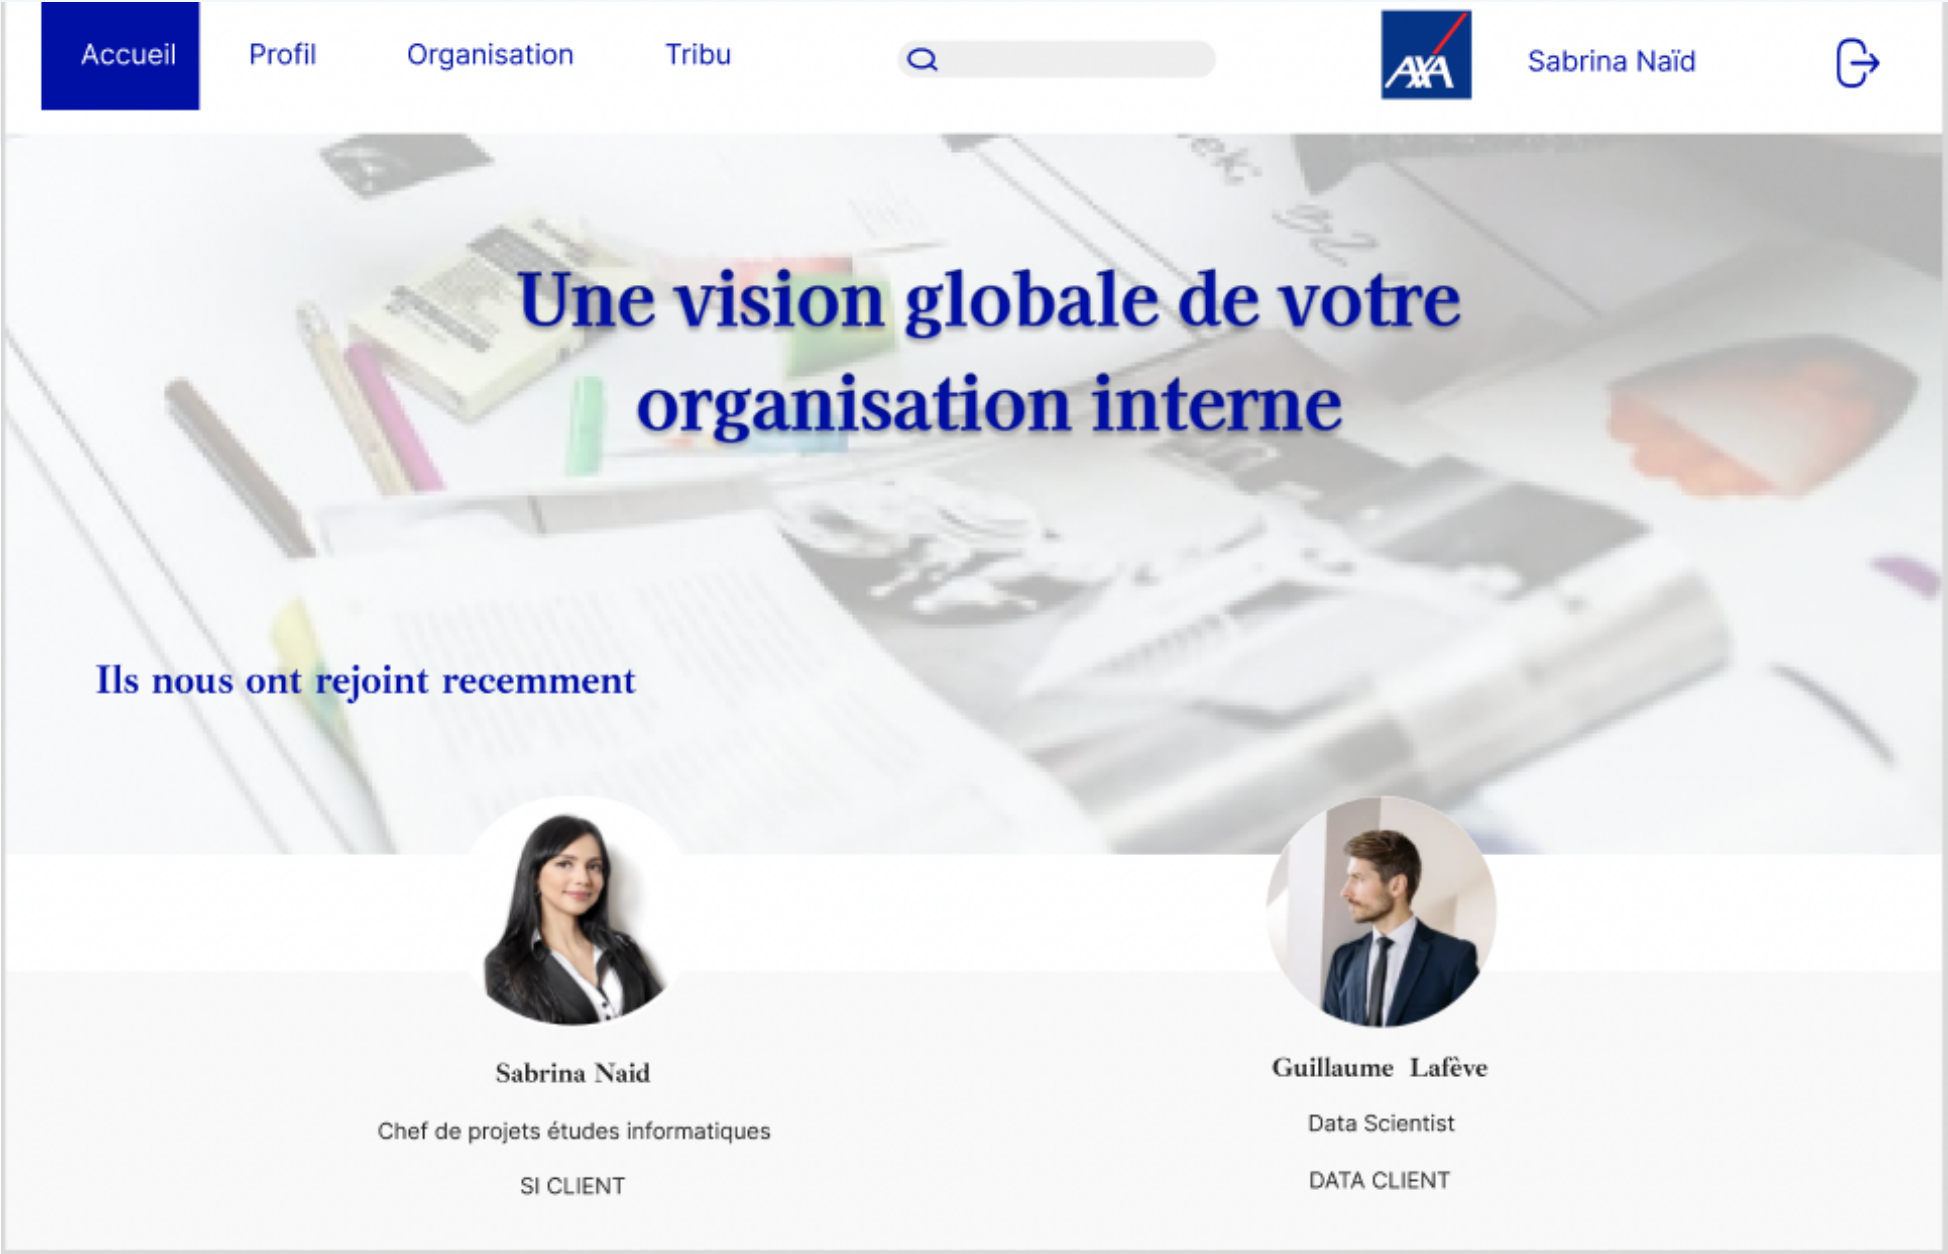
Accueil Profil Organisation Tribu

AXA

Sabrina Naïd

Une vision globale de votre organisation interne

Ils nous ont rejoint recemment

Sabrina Naid

Chef de projets études informatiques

SI CLIENT

Guillaume Lafève

Data Scientist

DATA CLIENT